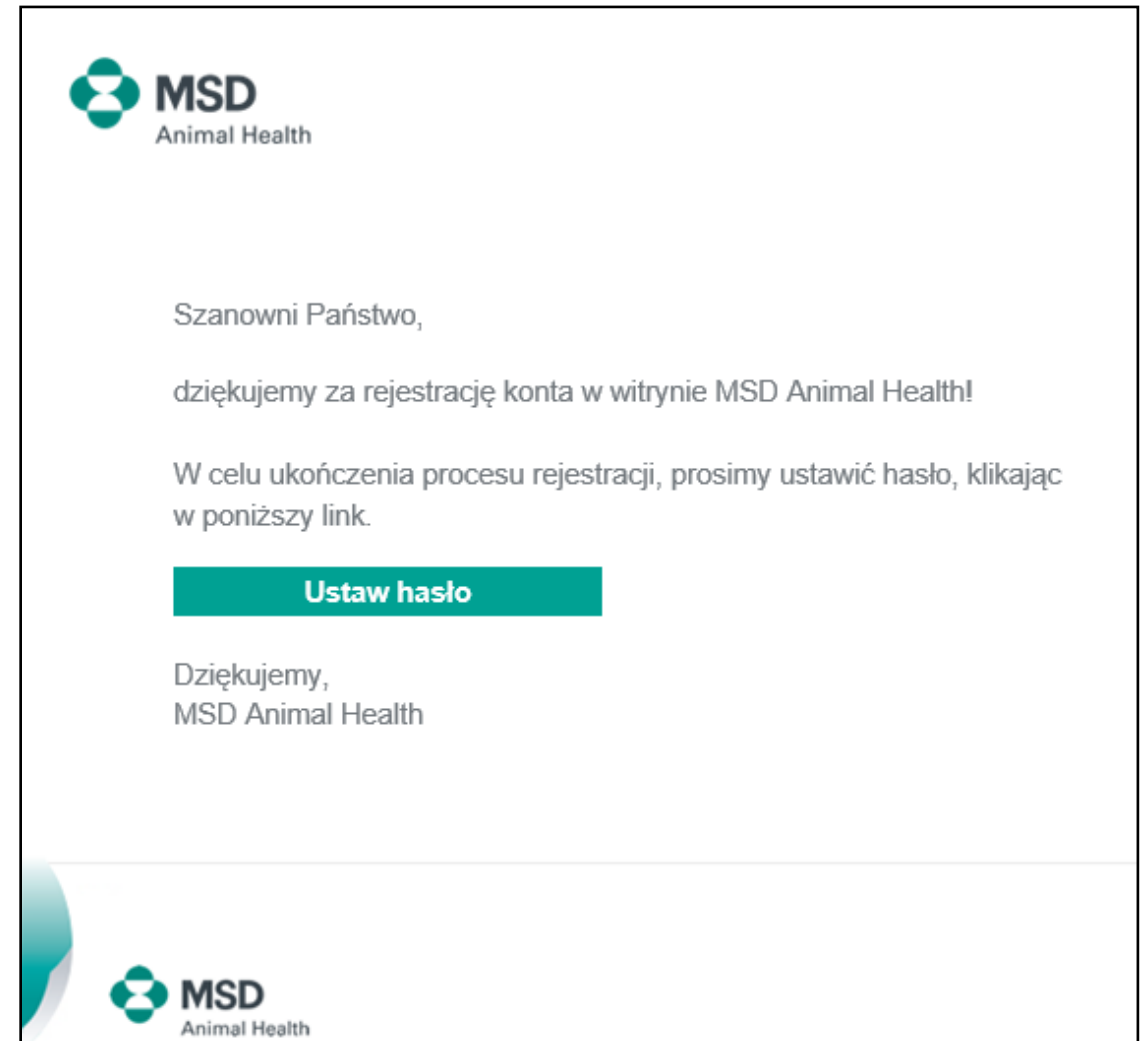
MSD
Animal Health

Szanowni Państwo,

dziękujemy za rejestrację konta w witrynie MSD Animal Health!

W celu ukończenia procesu rejestracji, prosimy ustawić hasło, klikając w poniższy link.

Ustaw hasło

Dziękujemy,
MSD Animal Health

MSD
Animal Health